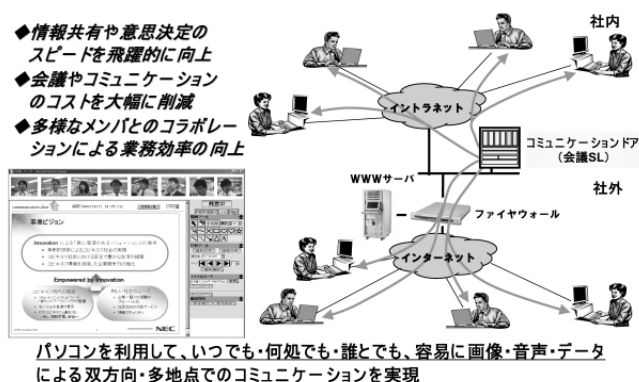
◆情報共有や意思決定のスピードを飛躍的に向上
◆会議やコミュニケーションのコストを大幅に削減
◆多様なメンバとのコラボレーションによる業務効率の向上

社内

イントラネット

コミュニケーションドア（会議SL）

WWWサーバ

社外

ファイヤウォール

インターネット

事業ビジョン

Innovation

Empowered by Innovation

NEC

パソコンを利用して、いつでも・何処でも・誰とでも、容易に画像・音声・データによる双方向・多地点でのコミュニケーションを実現